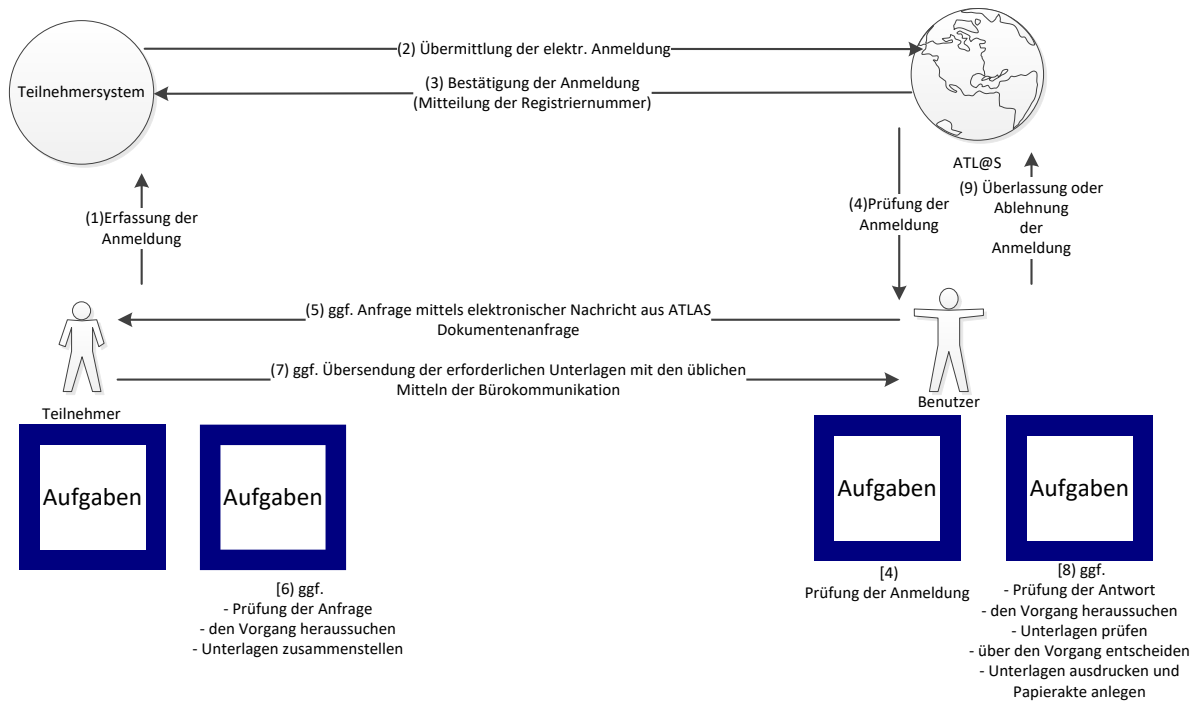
Teilnehmersystem

(2) Übermittlung der elektr. Anmeldung

(3) Bestätigung der Anmeldung
(Mitteilung der Registriernummer)

ATL@S

(1)Erfassung der
Anmeldung

(4)Prüfung der
Anmeldung

(9) Überlassung oder
Ablehnung
der
Anmeldung

(5) ggf. Anfrage mittels elektronischer Nachricht aus ATLAS
Dokumentenanfrage

(7) ggf. Übersendung der erforderlichen Unterlagen mit den üblichen
Mitteln der Bürokommunikation

Teilnehmer

Benutzer

Aufgaben

Aufgaben

[6] ggf.
- Prüfung der Anfrage
- den Vorgang heraussuchen
- Unterlagen zusammenstellen

Aufgaben

[4]
Prüfung der Anmeldung

Aufgaben

[8] ggf.
- Prüfung der Antwort
- den Vorgang heraussuchen
- Unterlagen prüfen
- über den Vorgang entscheiden
- Unterlagen ausdrucken und
Papierakte anlegen